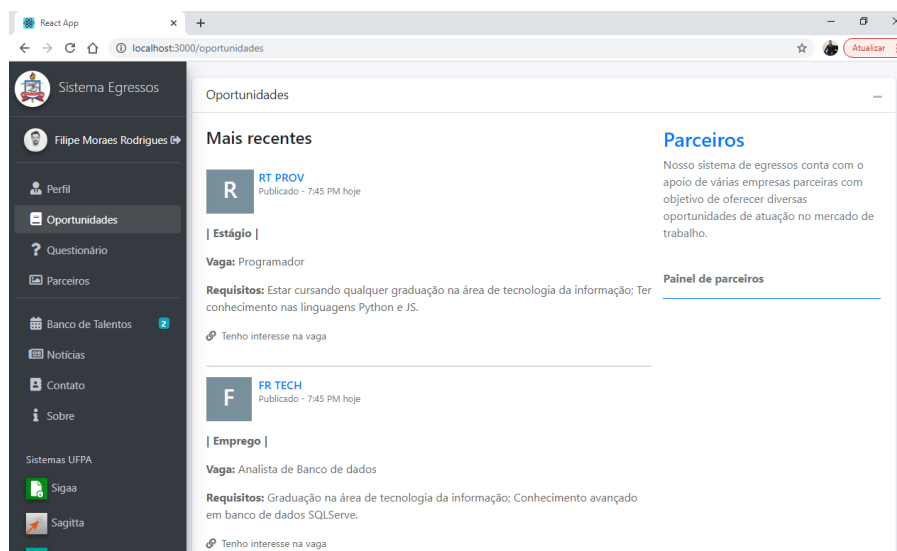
React App
×
+
localhost:3000/oportunidades
Atualizar
Sistema Egressos
Filipe Moraes Rodrigues
Perfil
Oportunidades
Questionário
Parceiros
Banco de Talentos 2
Notícias
Contato
Sobre
Sistemas UFPA
Sigaa
Sagitta

Oportunidades
–
Mais recentes

R
RT PROV
Publicado - 7:45 PM hoje

| Estágio |

Vaga: Programador

Requisitos: Estar cursando qualquer graduação na área de tecnologia da informação; Ter conhecimento nas linguagens Python e JS.

Tenho interesse na vaga

F
FR TECH
Publicado - 7:45 PM hoje

| Emprego |

Vaga: Analista de Banco de dados

Requisitos: Graduação na área de tecnologia da informação; Conhecimento avançado em banco de dados SQLServe.

Tenho interesse na vaga

Parceiros
Nosso sistema de egressos conta com o apoio de várias empresas parceiras com objetivo de oferecer diversas oportunidades de atuação no mercado de trabalho.

Painel de parceiros